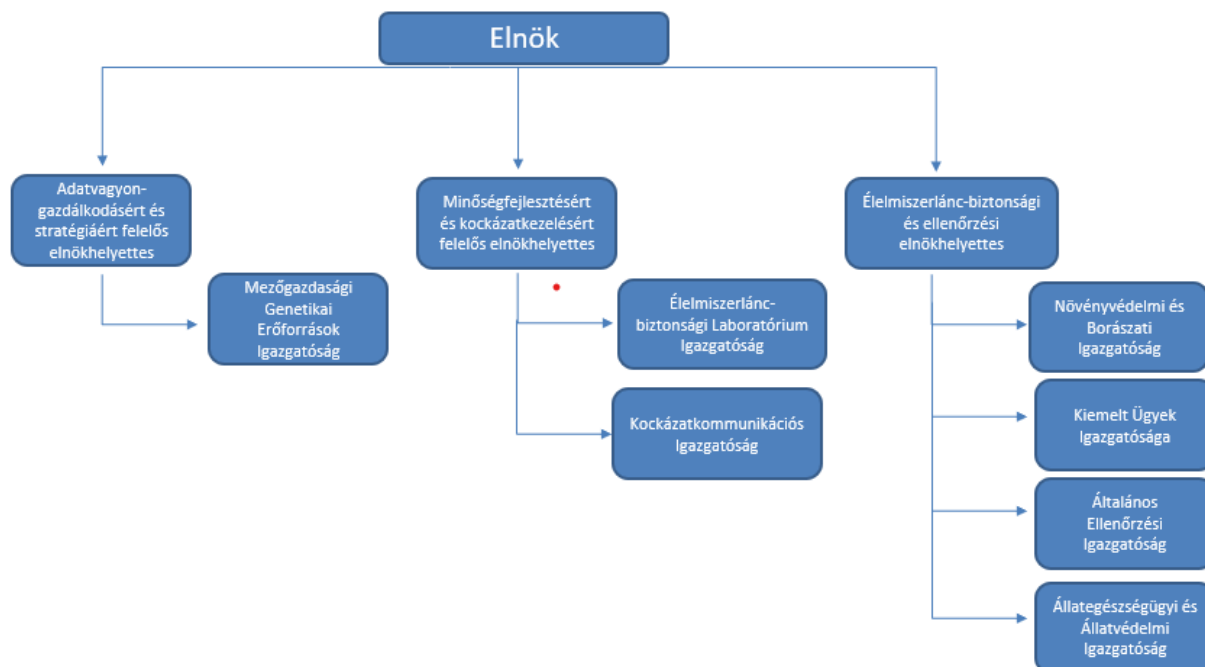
Elnök

Adatvagyon-gazdálkodásért és stratégiáért felelős elnökhelyettes

Mezőgazdasági Genetikai Erőforrások Igazgatóság

Minőségfejlesztésért és kockázatkezelésért felelős elnökhelyettes

Élelmiszerlánc-biztonsági Laboratórium Igazgatóság

Kockázatkommunikációs Igazgatóság

Élelmiszerlánc-biztonsági és ellenőrzési elnökhelyettes

Növényvédelmi és Borászati Igazgatóság

Kiemelt Ügyek Igazgatósága

Általános Ellenőrzési Igazgatóság

Állategészségügyi és Állatvédelmi Igazgatóság